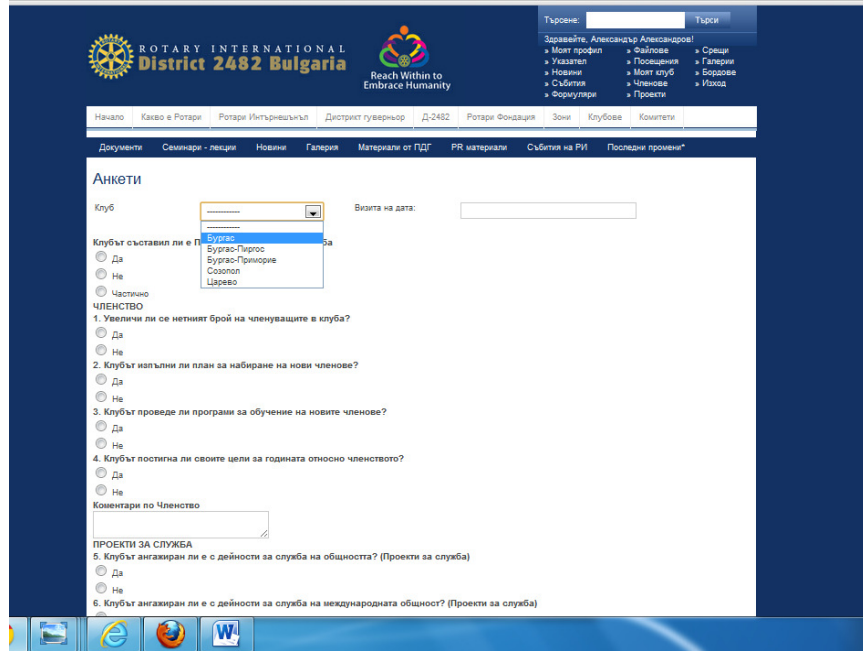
ROTARY INTERNATIONAL
District 2482 Bulgaria

Reach Within to Embrace Humanity

Търсене: Търси

Здравейте, Александър Александров!
» Моят профил » Файлове » Срещи
» Указател » Посещения » Галерии
» Новини » Моят клуб » Бордове
» Събития » Членове » Изход
» Формуляри » Проекти

Начало | Какво е Ротари | Ротари Интърнешънъл | Дистрикт гувернър | Д-2482 | Ротари Фондация | Зони | Клубове | Комитети

Документи | Семинари - лекции | Новини | Галерия | Материали от ПДГ | PR материали | Събития на РИ | Последни промени*

Анкети

Клуб ------------
Визита на дата:

------------
Бургас
Бургас-Пиргос
Бургас-Приморие
Созопол
Царево

Клубът съставил ли е П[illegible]а
Да
Не
Частично

ЧЛЕНСТВО
1. Увеличи ли се нетният брой на членуващите в клуба?
Да
Не
2. Клубът изпълни ли план за набиране на нови членове?
Да
Не
3. Клубът проведе ли програми за обучение на новите членове?
Да
Не
4. Клубът постигна ли своите цели за годината относно членството?
Да
Не
Коментари по Членство

ПРОЕКТИ ЗА СЛУЖБА
5. Клубът ангажиран ли е с дейности за служба на общността? (Проекти за служба)
Да
Не
6. Клубът ангажиран ли е с дейности за служба на международната общност? (Проекти за служба)